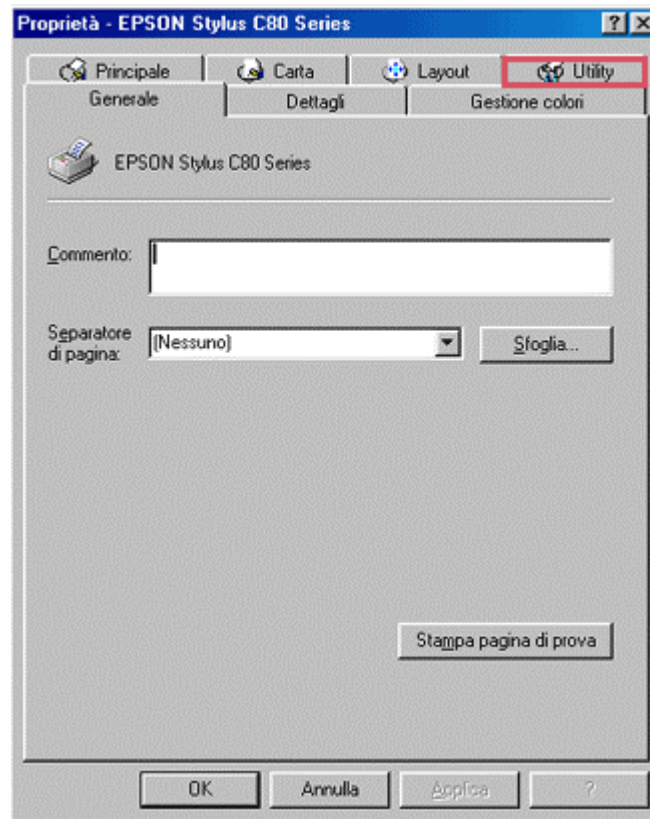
Proprietà - EPSON Stylus C80 Series

? X

Principale
Carta
Layout
Utility

Generale
Dettagli
Gestione colori

EPSON Stylus C80 Series

Commento:

Separatore di pagina:
(Nessuno)
Sfoglia...

Stampa pagina di prova

OK
Annulla
Applica
?